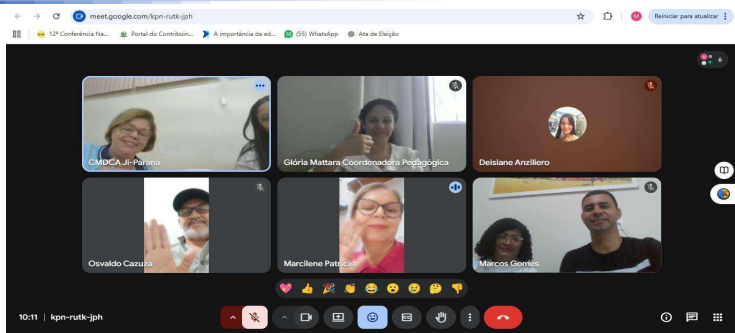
meet.google.com/kpn-rutk-jph

Reiniciar para atualizar

12ª Conferência Na... Portal do Contribuin... A importância da ed... (55) WhatsApp Ata de Eleição

CMDCA Ji-Paraná

Glória Mattara Coordenadora Pedagógica

Deisiane Anzillero

Osvaldo Cazuza

Marcilene Patrício

Marcos Gomes

10:11 | kpn-rutk-jph